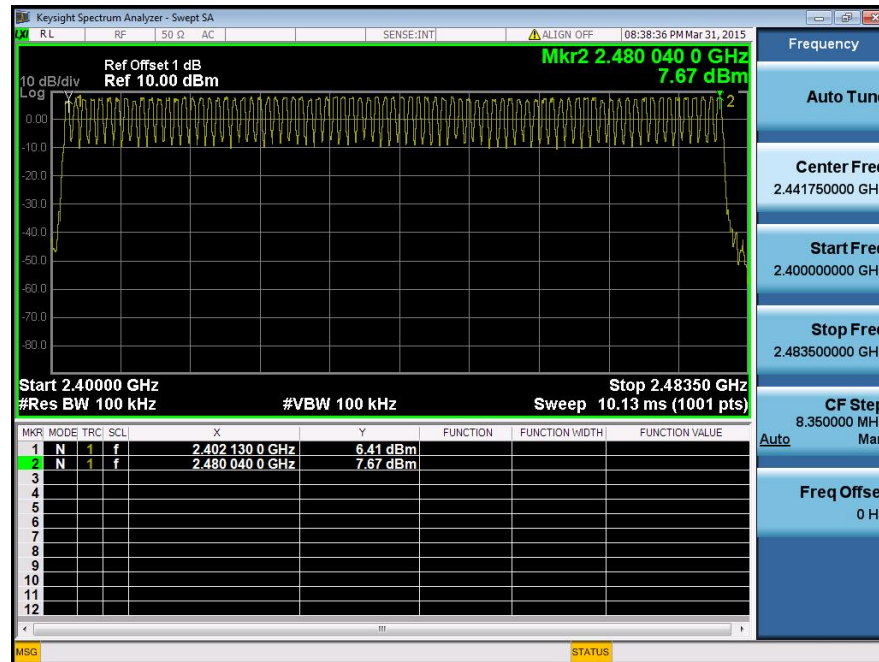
Keysight Spectrum Analyzer - Swept SA

RL | RF | 50 Ω | AC | SENSE:INT | ALIGN OFF | 08:38:36 PM Mar 31, 2015

Ref Offset 1 dB
10 dB/div Ref 10.00 dBm
Log

Mkr2 2.480 040 0 GHz
7.67 dBm

0.00
-10.0
-20.0
-30.0
-40.0
-50.0
-60.0
-70.0
-80.0

2

Start 2.40000 GHz
#Res BW 100 kHz
#VBW 100 kHz
Stop 2.48350 GHz
Sweep 10.13 ms (1001 pts)

| MKR | MODE | TRC | SCL | X | Y | FUNCTION | FUNCTION WIDTH | FUNCTION VALUE |
|---|---|---|---|---|---|---|---|---|
| 1 | N | 1 | f | 2.402 130 0 GHz | 6.41 dBm | | | |
| 2 | N | 1 | f | 2.480 040 0 GHz | 7.67 dBm | | | |
| 3 | | | | | | | | |
| 4 | | | | | | | | |
| 5 | | | | | | | | |
| 6 | | | | | | | | |
| 7 | | | | | | | | |
| 8 | | | | | | | | |
| 9 | | | | | | | | |
| 10 | | | | | | | | |
| 11 | | | | | | | | |
| 12 | | | | | | | | |

Frequency

Auto Tun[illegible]

Center Fre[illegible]
2.441750000 GH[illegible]

Start Fre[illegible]
2.400000000 GH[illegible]

Stop Fre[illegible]
2.483500000 GH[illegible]

CF Ste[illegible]
8.350000 MH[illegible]
Auto Ma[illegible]

Freq Offse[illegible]
0 H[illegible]

MSG
STATUS